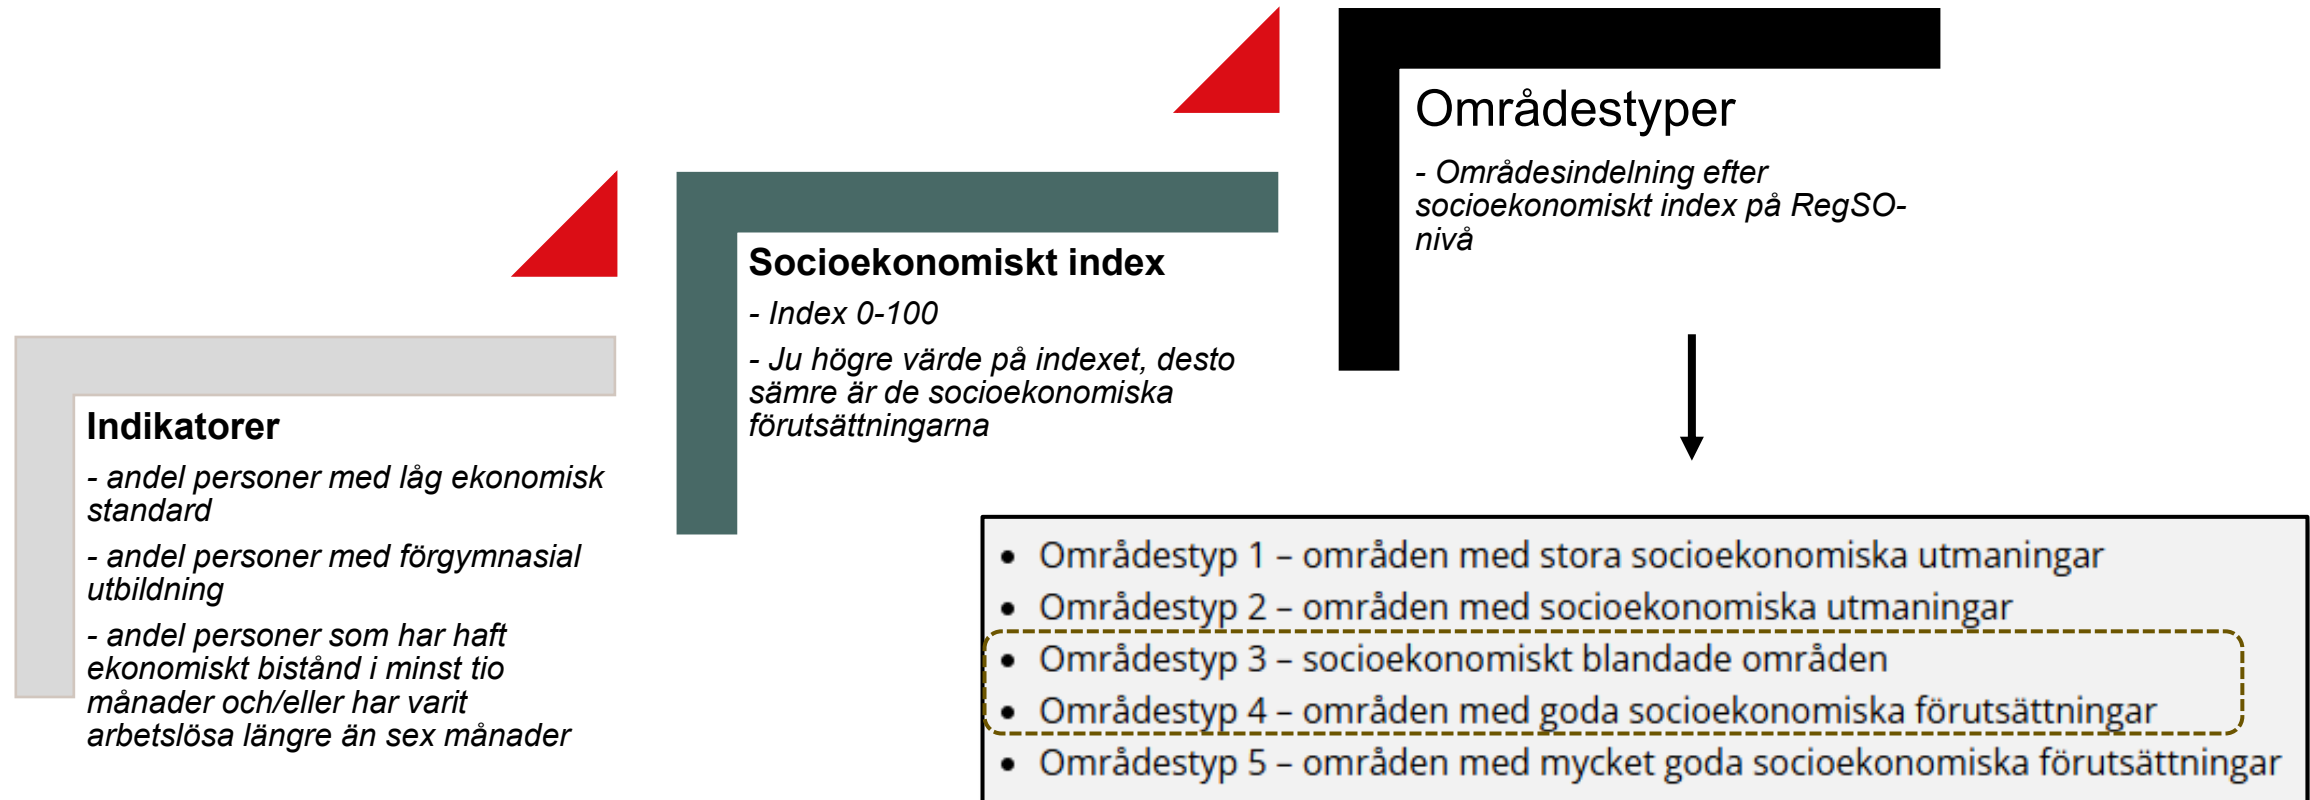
Områdestyper

- Områdesindelning efter socioekonomiskt index på RegSO-nivå

Socioekonomiskt index

- Index 0-100

- Ju högre värde på indexet, desto sämre är de socioekonomiska förutsättningarna

Indikatorer

- andel personer med låg ekonomisk standard

- andel personer med förgymnasial utbildning

- andel personer som har haft ekonomiskt bistånd i minst tio månader och/eller har varit arbetslösa längre än sex månader

- Områdestyp 1 – områden med stora socioekonomiska utmaningar
- Områdestyp 2 – områden med socioekonomiska utmaningar
- Områdestyp 3 – socioekonomiskt blandade områden
- Områdestyp 4 – områden med goda socioekonomiska förutsättningar
- Områdestyp 5 – områden med mycket goda socioekonomiska förutsättningar